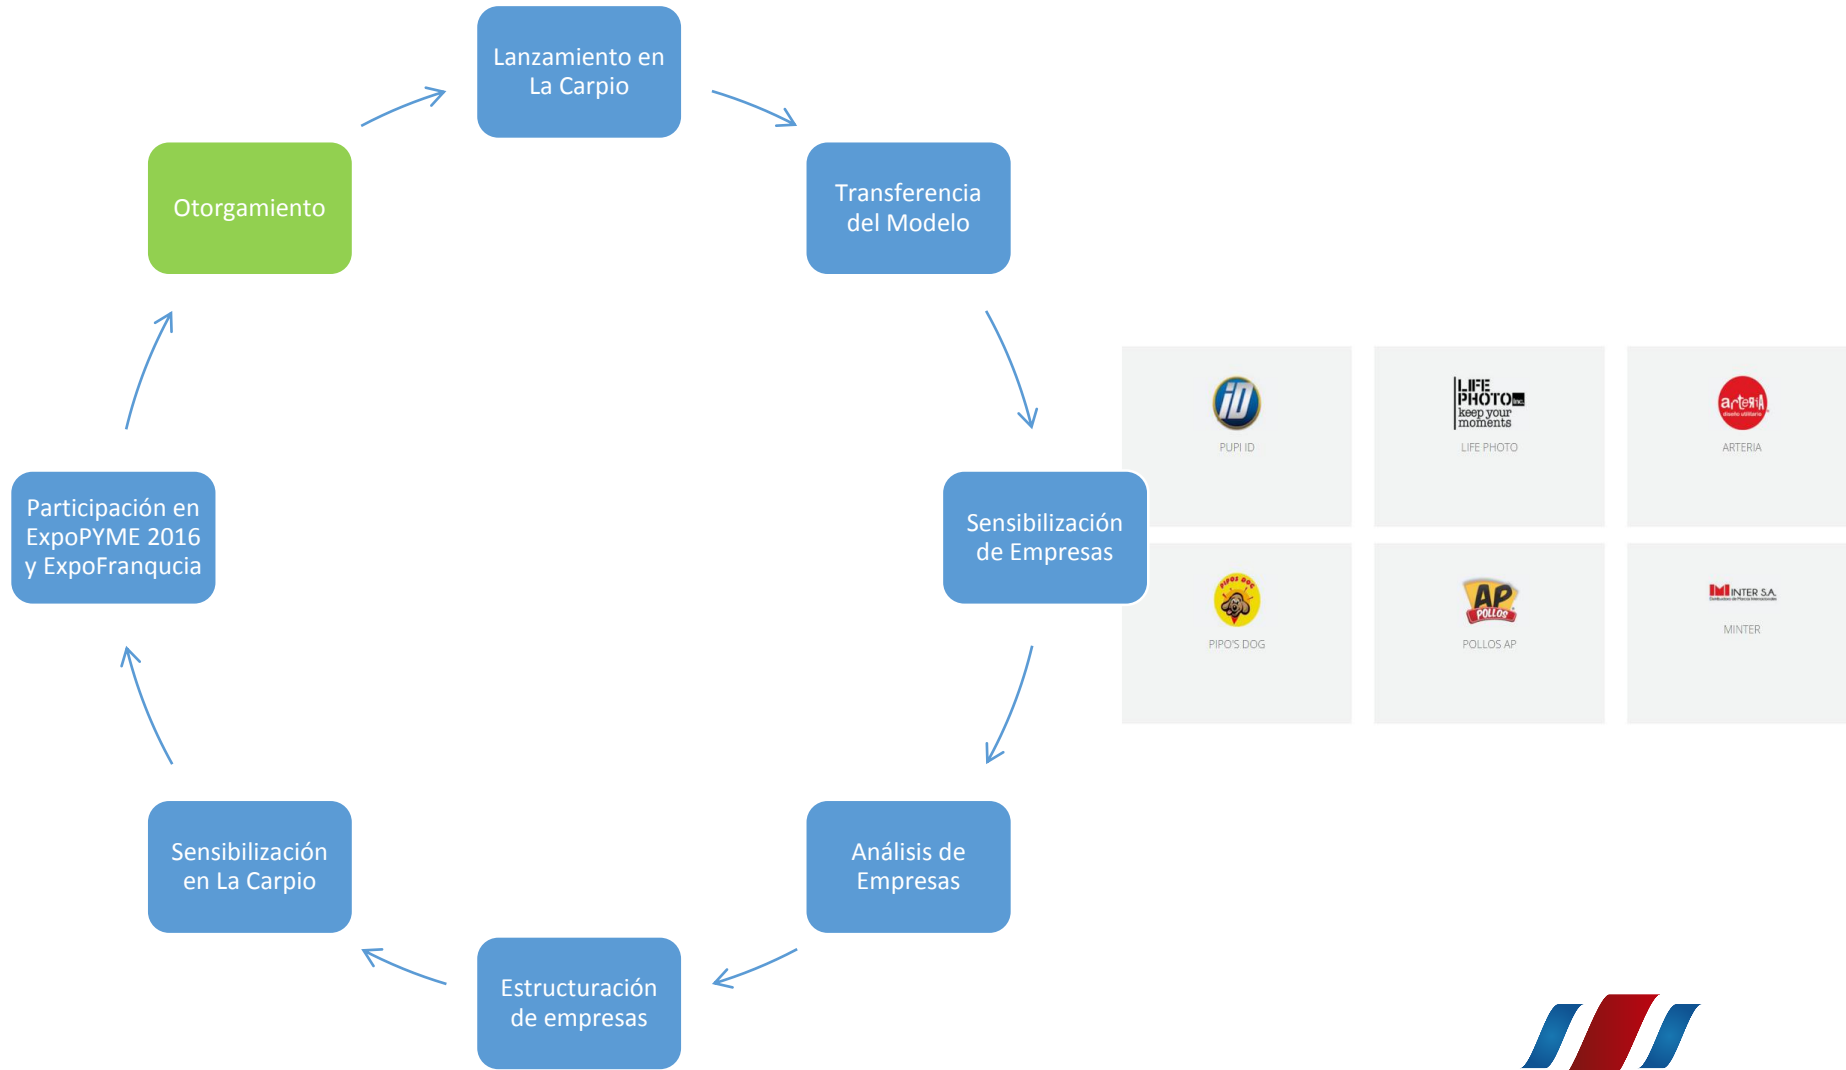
Lanzamiento en La Carpio

Transferencia del Modelo

Sensibilización de Empresas

Análisis de Empresas

Estructuración de empresas

Sensibilización en La Carpio

Participación en ExpoPYME 2016 y ExpoFranqucia

Otorgamiento

iD
PUPI ID

LIFE PHOTO keep your moments
LIFE PHOTO

arteria
ARTERIA

PIPOS DOG
PIPO'S DOG

AP POLLOS
POLLOS AP

MINTER S.A.
MINTER